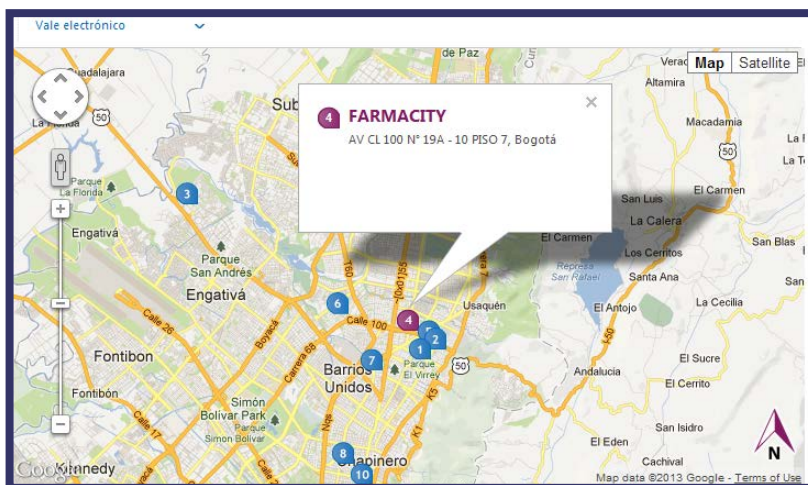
Vale electrónico

Map
Satellite

4 FARMACITY
AV CL 100 N° 19A - 10 PISO 7, Bogotá

de Paz
Guadalajara
La Florida
50
Sub
Parque La Florida
3
Engativá
Parque San Andrés
Engativá
Calle 26
Fontibon
Fontibón
Boyacá
Carrera 68
Simón Bolivar Park
Parque Simon Bolivar
Calle 17
Calle 100
6
4
5
2
1
7
Barrios Unidos
Parque El Virrey
8
10
Chapinero
Kennedy
Usaquén
Altamira
Macadamia
50
San Luis
El Carmen
La Calera
El Carmen
Los Cerritos
San Blas
Represa San Rafael
Santa Ana
El Antojo
La Cecilia
El Sucre
Andalucia
El Cerrito
San Isidro
El Eden
Cachival
N
Google
Map data ©2013 Google - Terms of Use